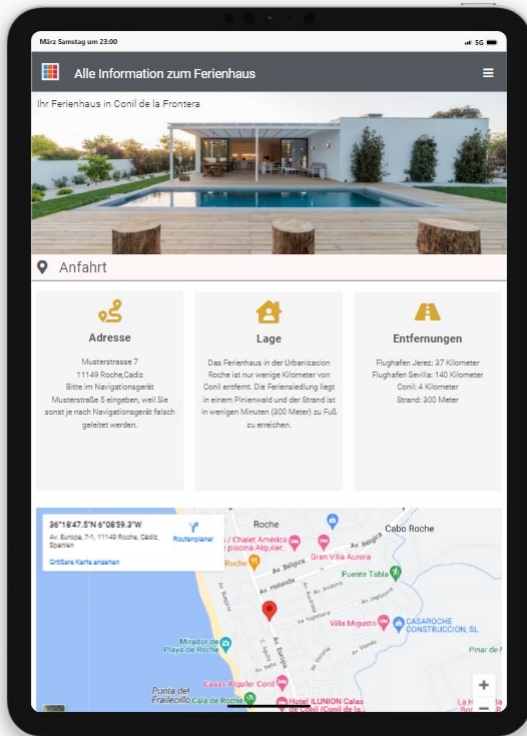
März Samstag um 23:00

5G

Alle Information zum Ferienhaus

Ihr Ferienhaus in Conil de la Frontera

Anfahrt

Adresse

Musterstrasse 7
11149 Roche,Cadiz
Bitte im Navigationsgerät Musterstraße 5 eingeben, weil Sie sonst je nach Navigationsgerät falsch geleitet werden.

Lage

Das Ferienhaus in der Urbanizacion Roche ist nur wenige Kilometer von Conil entfernt. Die Feriensiedlung liegt in einem Pinienwald und der Strand ist in wenigen Minuten (300 Meter) zu Fuß zu erreichen.

Entfernungen

Flughafen Jerez: 37 Kilometer
Flughafen Sevilla: 140 Kilometer
Conil: 4 Kilometer
Strand: 300 Meter

36°18'47.5"N 6°08'59.3"W
Av. Europa, 7-1, 11149 Roche, Cádiz, Spanien
Routenplaner
Größere Karte ansehen

Roche
Cabo Roche
Chalet America
piscina Alquiler
Gran Villa Aurora
Roche
Puente Tabla
Villa Migusto
CASAROCHE CONSTRUCCION, SL
Mirador de Playa de Roche
Pinar de
Casas Alquiler Conil
Punta del Fraileciilo
Cala de Roche
Hotel ILUNION Calas de Conil (Conil de la